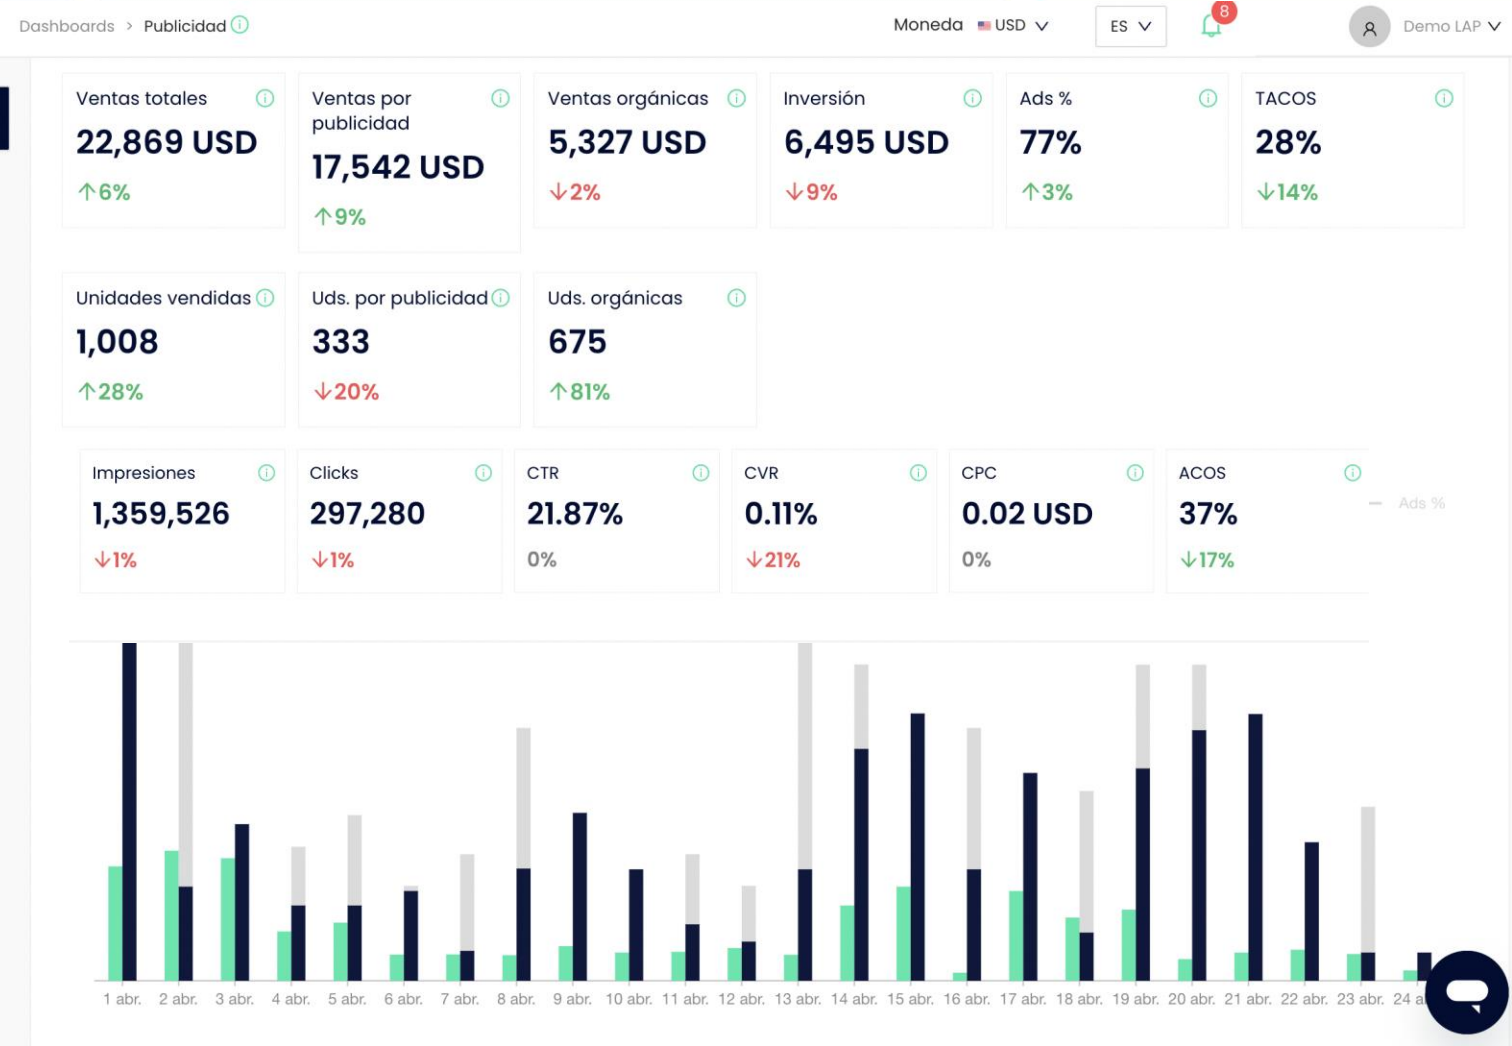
Dashboards > Publicidad

Moneda USD ES 8 Demo LAP

Ventas totales
22,869 USD
↑6%

Ventas por publicidad
17,542 USD
↑9%

Ventas orgánicas
5,327 USD
↓2%

Inversión
6,495 USD
↓9%

Ads %
77%
↑3%

TACOS
28%
↓14%

Unidades vendidas
1,008
↑28%

Uds. por publicidad
333
↓20%

Uds. orgánicas
675
↑81%

Impresiones
1,359,526
↓1%

Clicks
297,280
↓1%

CTR
21.87%
0%

CVR
0.11%
↓21%

CPC
0.02 USD
0%

ACOS
37%
↓17%

Ads %

1 abr. 2 abr. 3 abr. 4 abr. 5 abr. 6 abr. 7 abr. 8 abr. 9 abr. 10 abr. 11 abr. 12 abr. 13 abr. 14 abr. 15 abr. 16 abr. 17 abr. 18 abr. 19 abr. 20 abr. 21 abr. 22 abr. 23 abr. 24 a